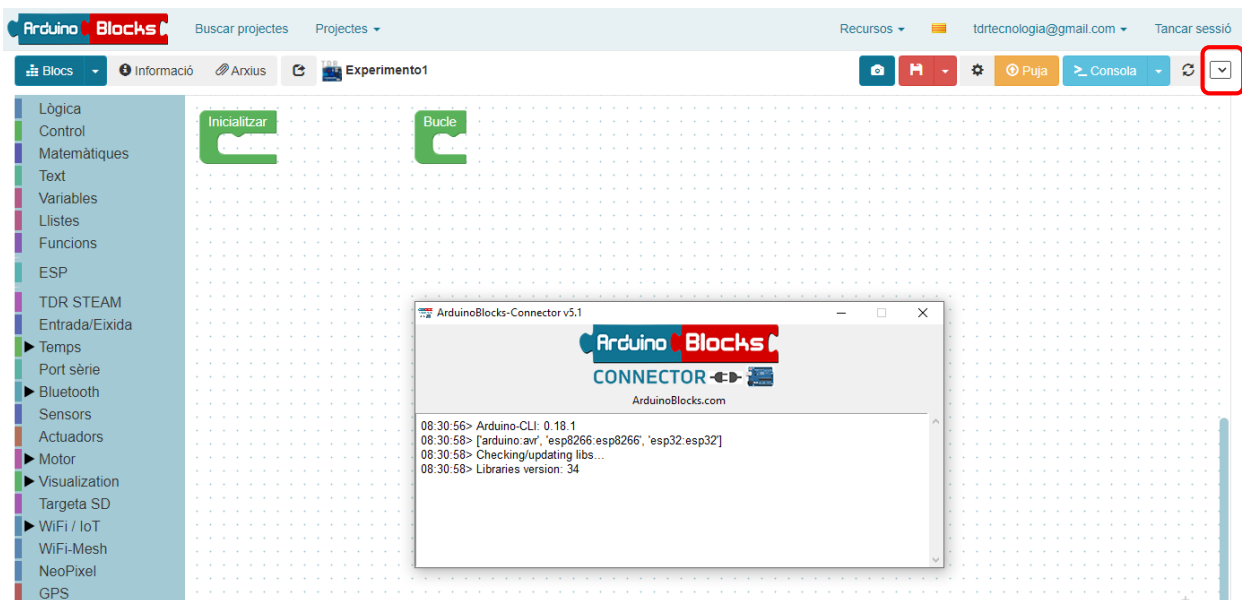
Arduino Blocks

Buscar projectes
Projectes ▾
Recursos ▾
tdrtecnologia@gmail.com ▾
Tancar sessió

Blocs ▾
Informació
Arxius
Experimento1
Puja
Consola ▾

Lògica
Control
Matemàtiques
Text
Variables
Llistes
Funcions
ESP
TDR STEAM
Entrada/Eixida
▶ Temps
Port sèrie
▶ Bluetooth
Sensors
Actuadors
▶ Motor
▶ Visualization
Targeta SD
▶ WiFi / IoT
WiFi-Mesh
NeoPixel
GPS

Inicialitzar
Bucle

ArduinoBlocks-Connector v5.1

Arduino Blocks
CONNECTOR
ArduinoBlocks.com

08:30:56> Arduino-CLI: 0.18.1
08:30:58> ['arduino:avr', 'esp8266:esp8266', 'esp32:esp32']
08:30:58> Checking/updating libs...
08:30:58> Libraries version: 34